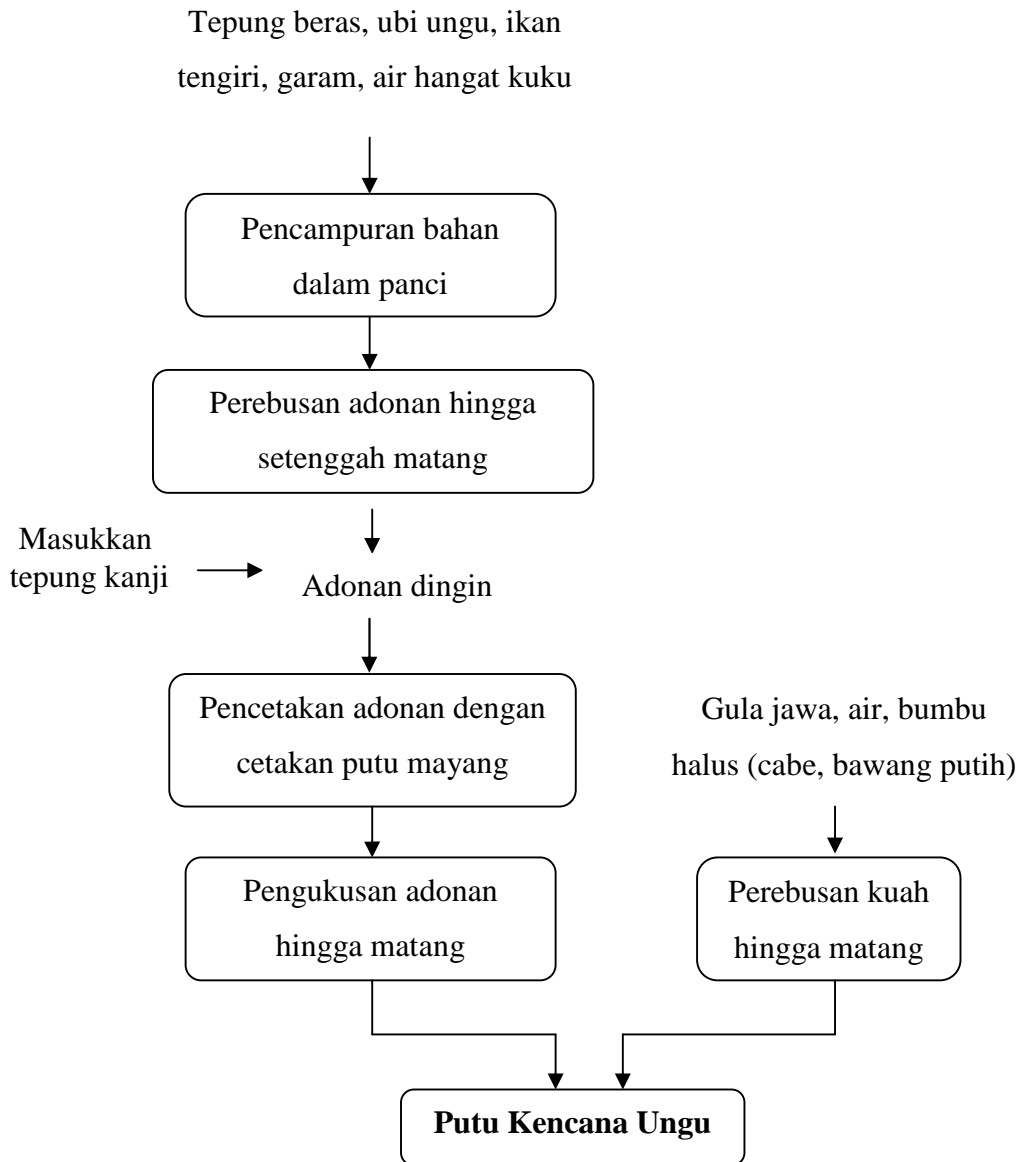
Tepung beras, ubi ungu, ikan tengiri, garam, air hangat kuku

Pencampuran bahan dalam panci

Perebusan adonan hingga setenggah matang

Masukkan tepung kanji

Adonan dingin

Pencetakan adonan dengan cetakan putu mayang

Gula jawa, air, bumbu halus (cabe, bawang putih)

Pengukusan adonan hingga matang

Perebusan kuah hingga matang

**Putu Kencana Ungu**